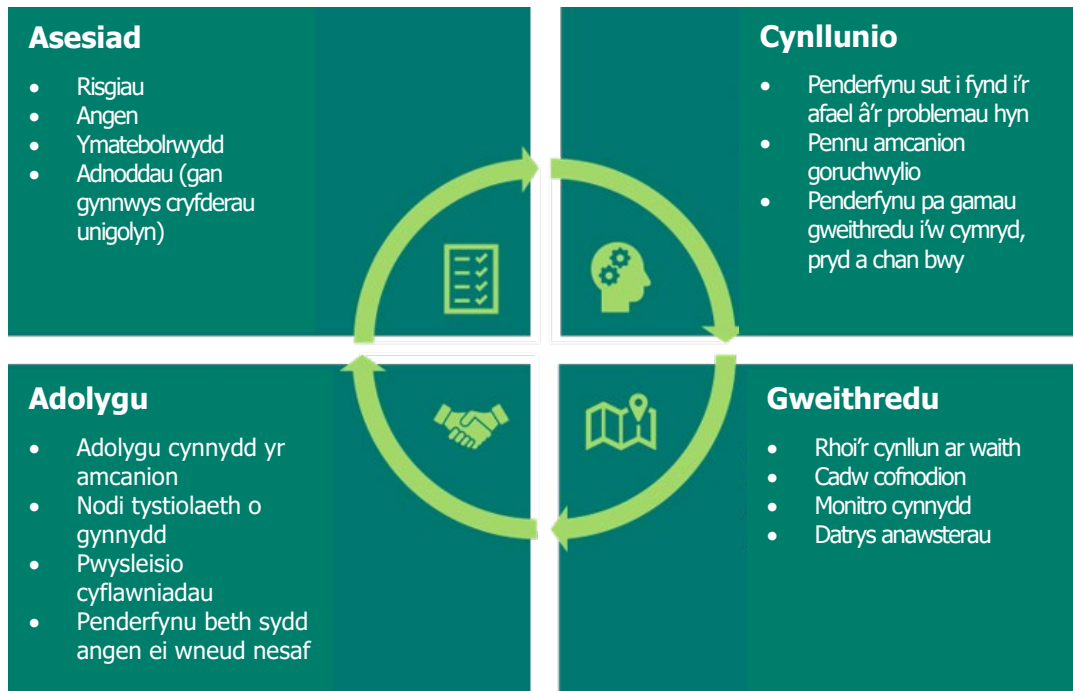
Asesiad

- Risgiau
- Angen
- Ymatebolrwydd
- Adnoddau (gan gynnwys cryfderau unigolyn)

Cynllunio

- Penderfynu sut i fynd i'r afael â'r problemau hyn
- Pennu amcanion goruchwylio
- Penderfynu pa gamau gweithredu i'w cymryd, pryd a chan bwy

Adolygu

- Adolygu cynnydd yr amcanion
- Nodi tystiolaeth o gynnydd
- Pwysleisio cyflawniadau
- Penderfynu beth sydd angen ei wneud nesaf

Gweithredu

- Rhoi'r cynllun ar waith
- Cadw cofnodion
- Monitro cynnydd
- Datrys anawsterau